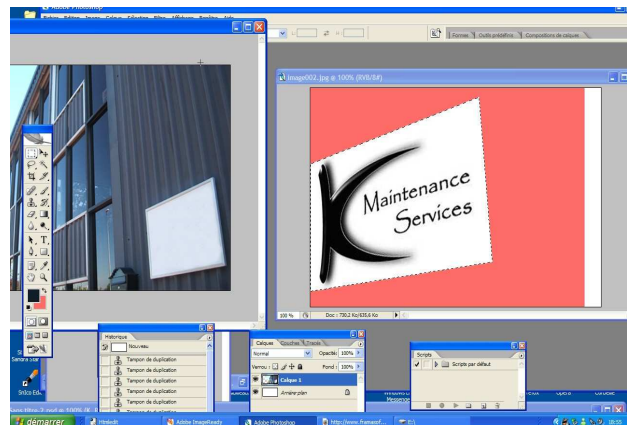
Adobe Photoshop
Fichier Edition Image Calque Sélection Filtre Affichage Fenêtre Aide
Formes Outils prédéfinis Compositions de calques
Image002.jpg @ 100% (RVB/8#)
Maintenance Services
100 % Doc : 730,2 Ko/635,6 Ko
Historique
Nouveau
Tampon de duplication
Tampon de duplication
Tampon de duplication
Tampon de duplication
Tampon de duplication
Tampon de duplication
Tampon de duplication
Calques Couches Tracés
Normal Opacité : 100%
Verrou : Fond : 100%
Calque 1
Arrière-plan
Scripts
Scripts par défaut
démarrer
Htmledit
Adobe ImageReady
Adobe Photoshop
http://www.framasof...
18:55